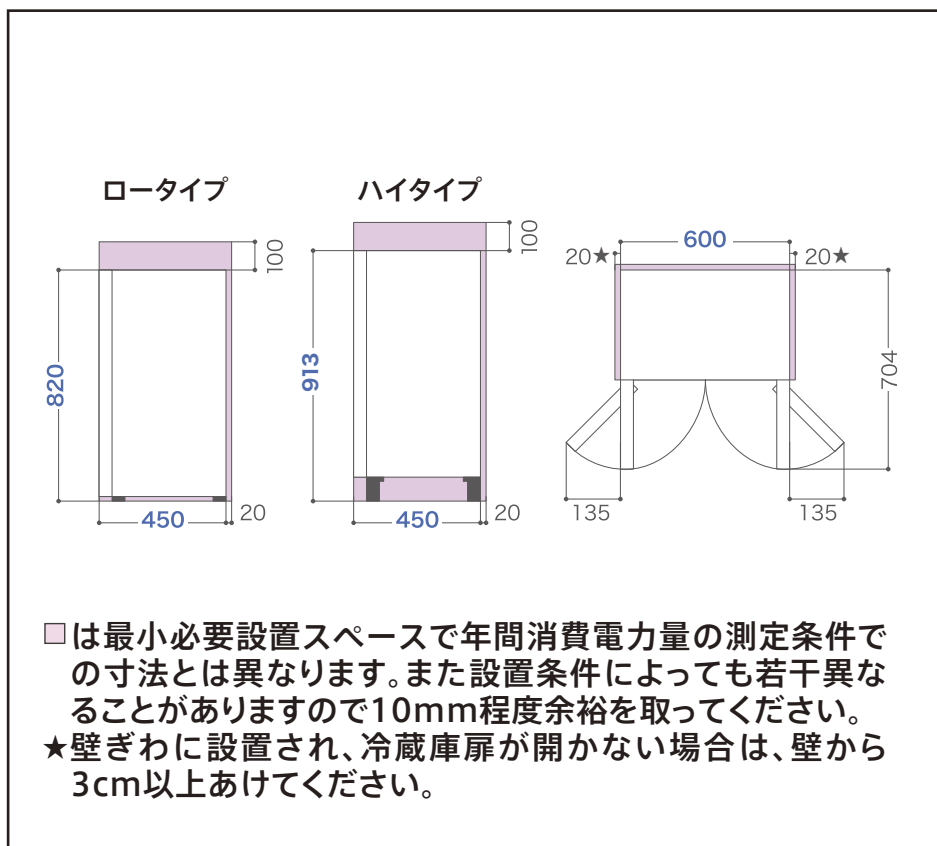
ロータイプ

100

820

450

20

ハイタイプ

100

913

450

20

600

20★

20★

704

135

135

□は最小必要設置スペースで年間消費電力量の測定条件での寸法とは異なります。また設置条件によっても若干異なることがありますので10mm程度余裕を取ってください。
★壁ぎわに設置され、冷蔵庫扉が開かない場合は、壁から3cm以上あけてください。